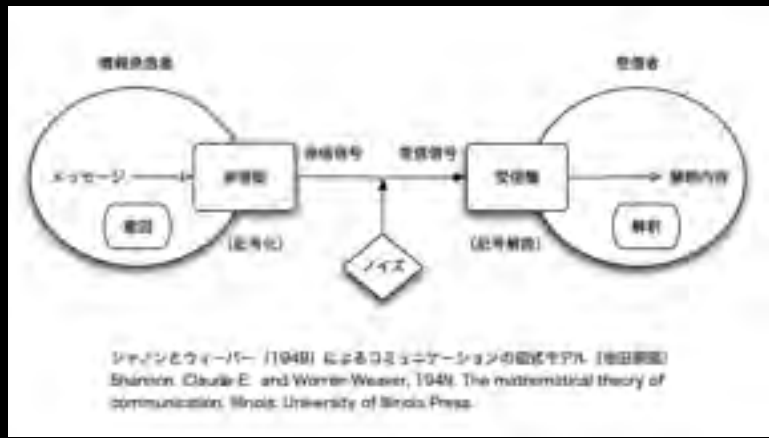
情報発信者

受信者

メッセージ

送信機

発信信号

受信信号

受信機

解釈内容

意図

(記号化)

(記号解読)

解釈

ノイズ

シャノンとウィーバー（1949）によるコミュニケーションの図式モデル（池田調整）
Shannon, Claude E. and Warren Weaver, 1949. The mathematical theory of communication. Illinois: University of Illinois Press.